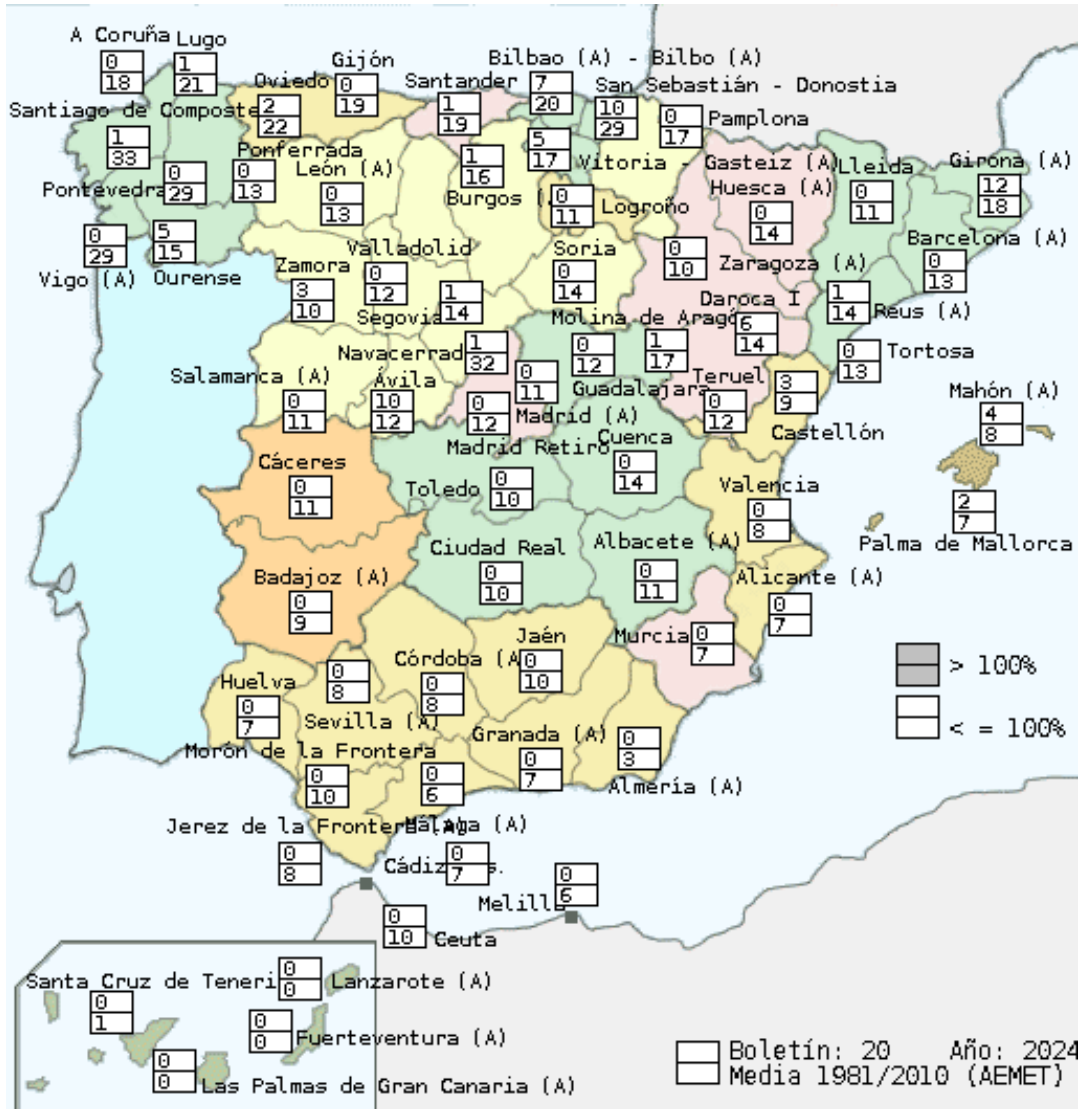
A Coruña
0
18

Lugo
1
21

Gijón
0
19

Oviedo
2
22

Bilbao (A) - Bilbo (A)
7
20

Santander
1
19

San Sebastián - Donostia
10
29

0
17
Pamplona

Santiago de Compostela
1
33

Ponferrada
0
13

León (A)
0
13

1
16

5
17

Vitoria - Gasteiz (A)

Lleida
0
11

Girona (A)
12
18

Pontevedra
0
29

Burgos (A)
0
11
Logroño

Huesca (A)
0
14

0
29
Vigo (A)

5
15
Ourense

Valladolid
0
12

Soria
0
14

0
10

Zaragoza (A)

Barcelona (A)
0
13

Zamora
3
10

Segovia
1
14

Daroca I
6
14

1
14
Reus (A)

Molina de Aragón

Navacerrada
1
32

0
12

1
17

0
13
Tortosa

Salamanca (A)
0
11

Ávila
10
12

0
11

Guadalajara

Teruel
0
12

3
9

Mahón (A)
4
8

0
12

Madrid (A)

Castellón

Madrid Retiro

Cuenca
0
14

Cáceres
0
11

Toledo
0
10

Valencia
0
8

2
7
Palma de Mallorca

Ciudad Real
0
10

Albacete (A)
0
11

Alicante (A)
0
7

Badajoz (A)
0
9

Jaén
0
10

Murcia
0
7

> 100%

< = 100%

Córdoba (A)
0
8

0
8

Huelva
0
7

Sevilla (A)

Granada (A)
0
7

0
3

Morón de la Frontera
0
10

0
6

Almería (A)

Jerez de la Frontera (A)
Málaga (A)
0
8

Cádiz
0
7

0
6
Melilla

0
10
Ceuta

Santa Cruz de Tenerife
0
0
Lanzarote (A)

0
1

0
0
Fuerteventura (A)

0
0
Las Palmas de Gran Canaria (A)

Boletín: 20   Año: 2024
Media 1981/2010 (AEMET)